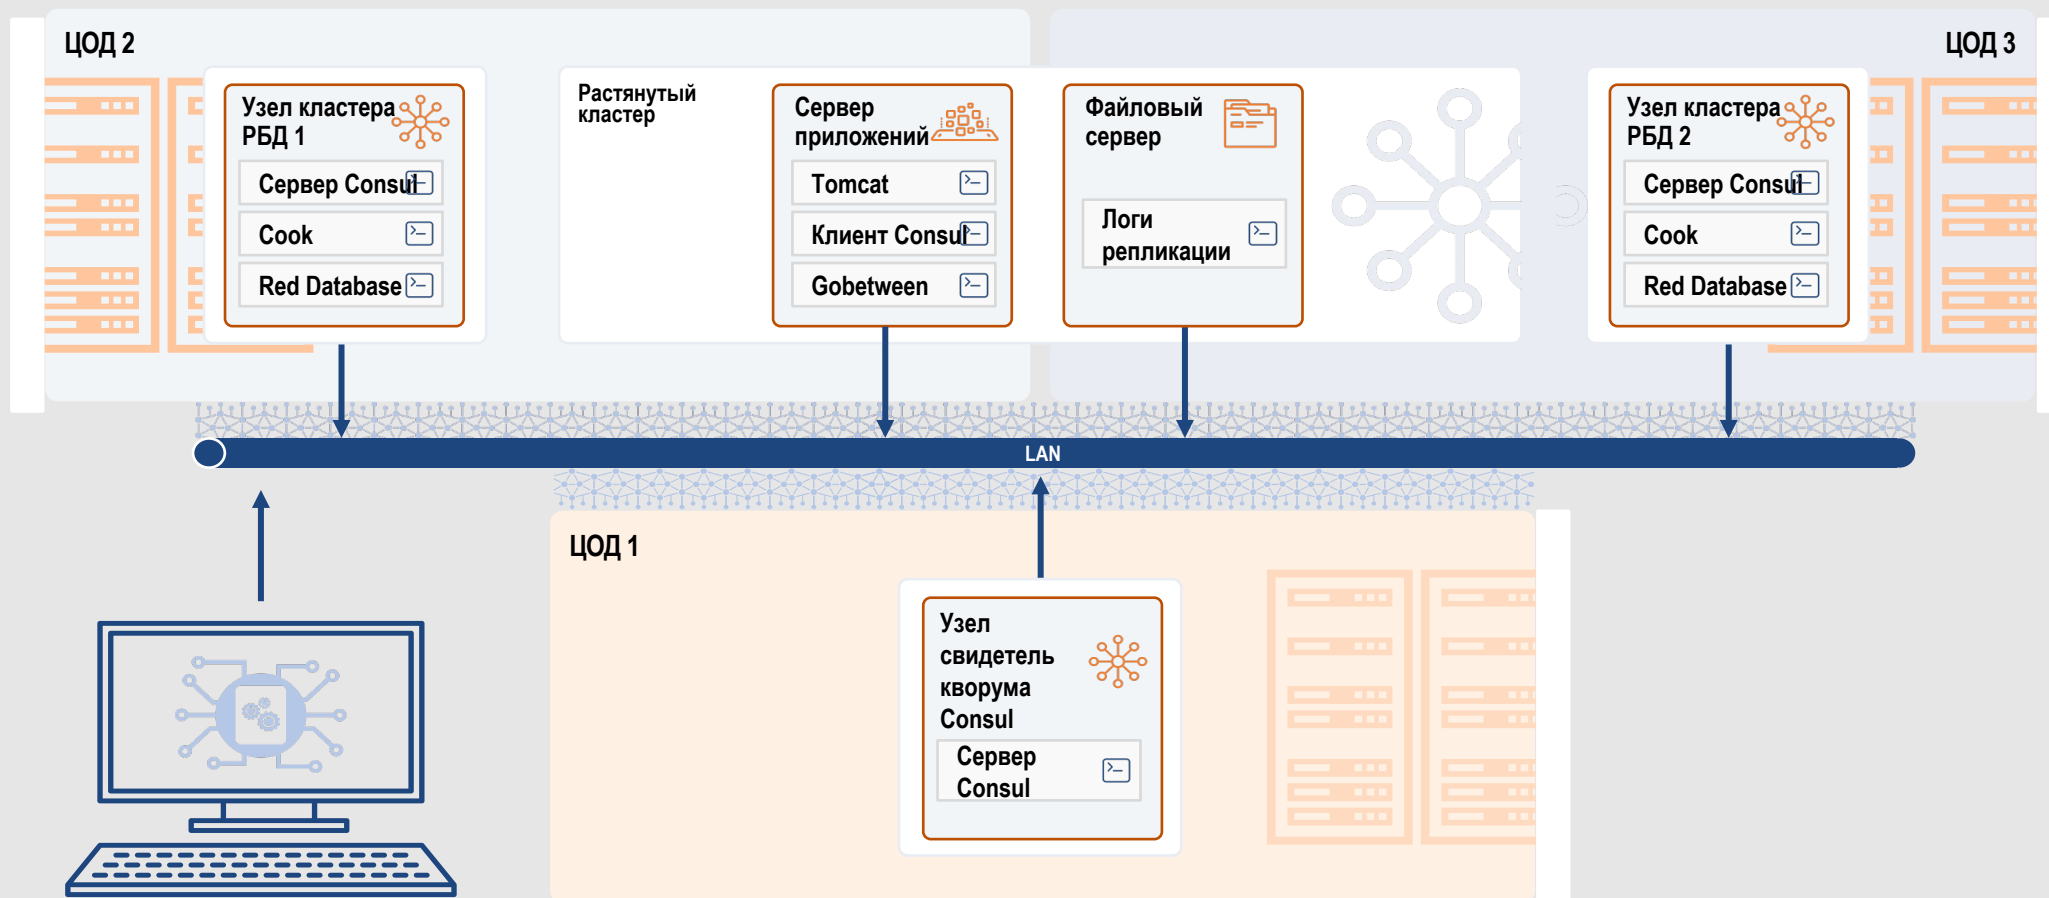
ЦОД 2

ЦОД 3

Узел кластера РБД 1

Сервер Consul

Cook

Red Database

Растянутый кластер

Сервер приложений

Tomcat

Клиент Consul

Gobetween

Файловый сервер

Логи репликации

Узел кластера РБД 2

Сервер Consul

Cook

Red Database

LAN

ЦОД 1

Узел свидетель кворума Consul

Сервер Consul